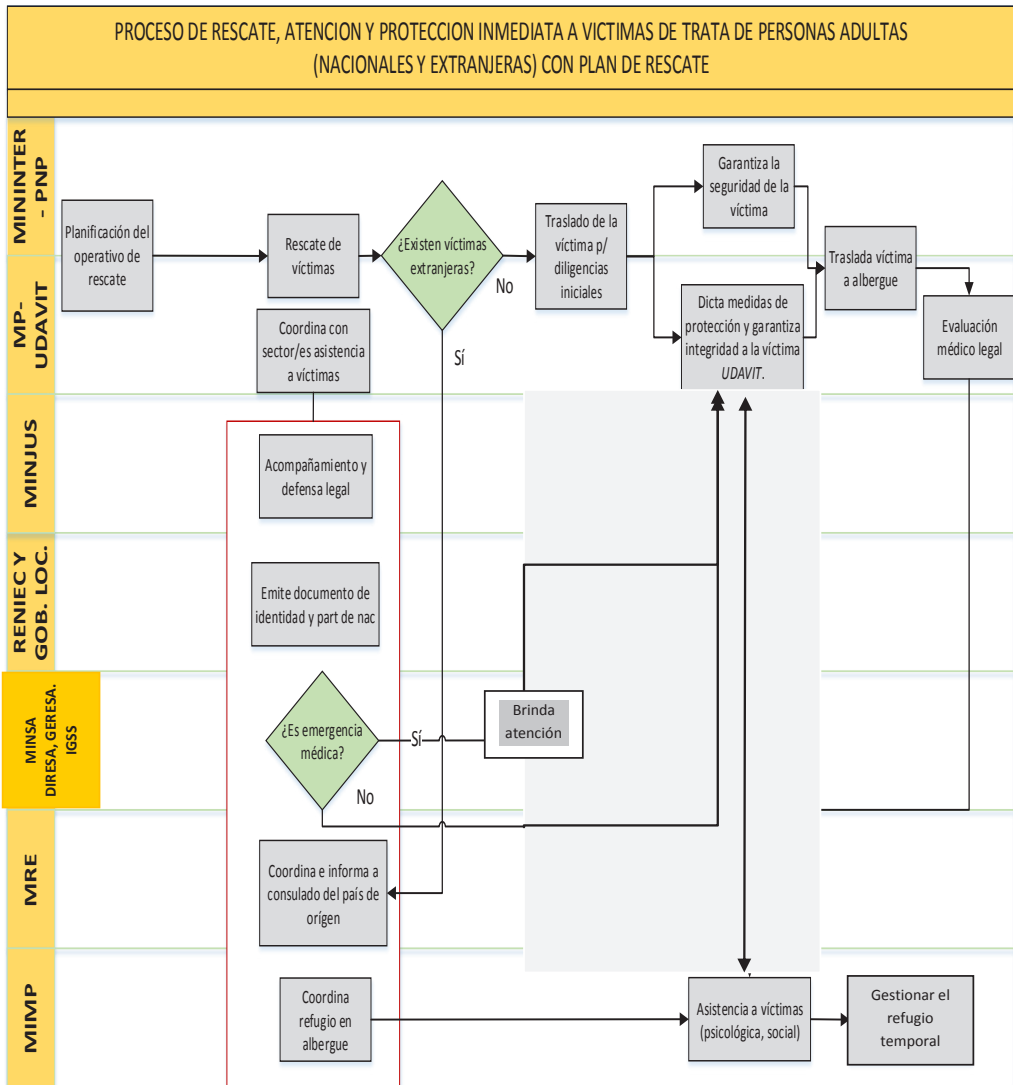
PROCESO DE RESCATE, ATENCION Y PROTECCION INMEDIATA A VICTIMAS DE TRATA DE PERSONAS ADULTAS (NACIONALES Y EXTRANJERAS) CON PLAN DE RESCATE

MININTER - PNP

MP-UDAVIT

MINJUS

RENIEC Y GOB. LOC.

MINSA DIRESA, GERESA. IGSS

MRE

MIMP

Planificación del operativo de rescate

Rescate de víctimas

¿Existen víctimas extranjeras?

No

Sí

Traslado de la víctima p/ diligencias iniciales

Garantiza la seguridad de la víctima

Dicta medidas de protección y garantiza integridad a la víctima UDAVIT.

Traslada víctima a albergue

Evaluación médico legal

Coordina con sector/es asistencia a víctimas

Acompañamiento y defensa legal

Emite documento de identidad y part de nac

¿Es emergencia médica?

Sí

No

Brinda atención

Coordina e informa a consulado del país de orígen

Coordina refugio en albergue

Asistencia a víctimas (psicológica, social)

Gestionar el refugio temporal